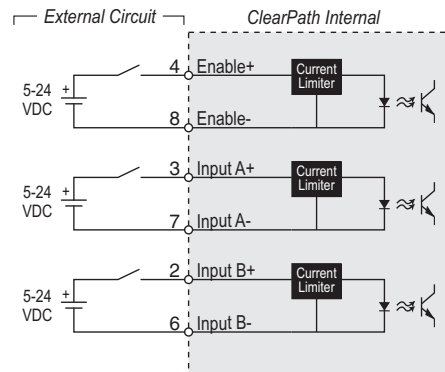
External Circuit

ClearPath Internal

5-24 VDC

+

4

Enable+

Current Limiter

8

Enable-

5-24 VDC

+

3

Input A+

Current Limiter

7

Input A-

5-24 VDC

+

2

Input B+

Current Limiter

6

Input B-